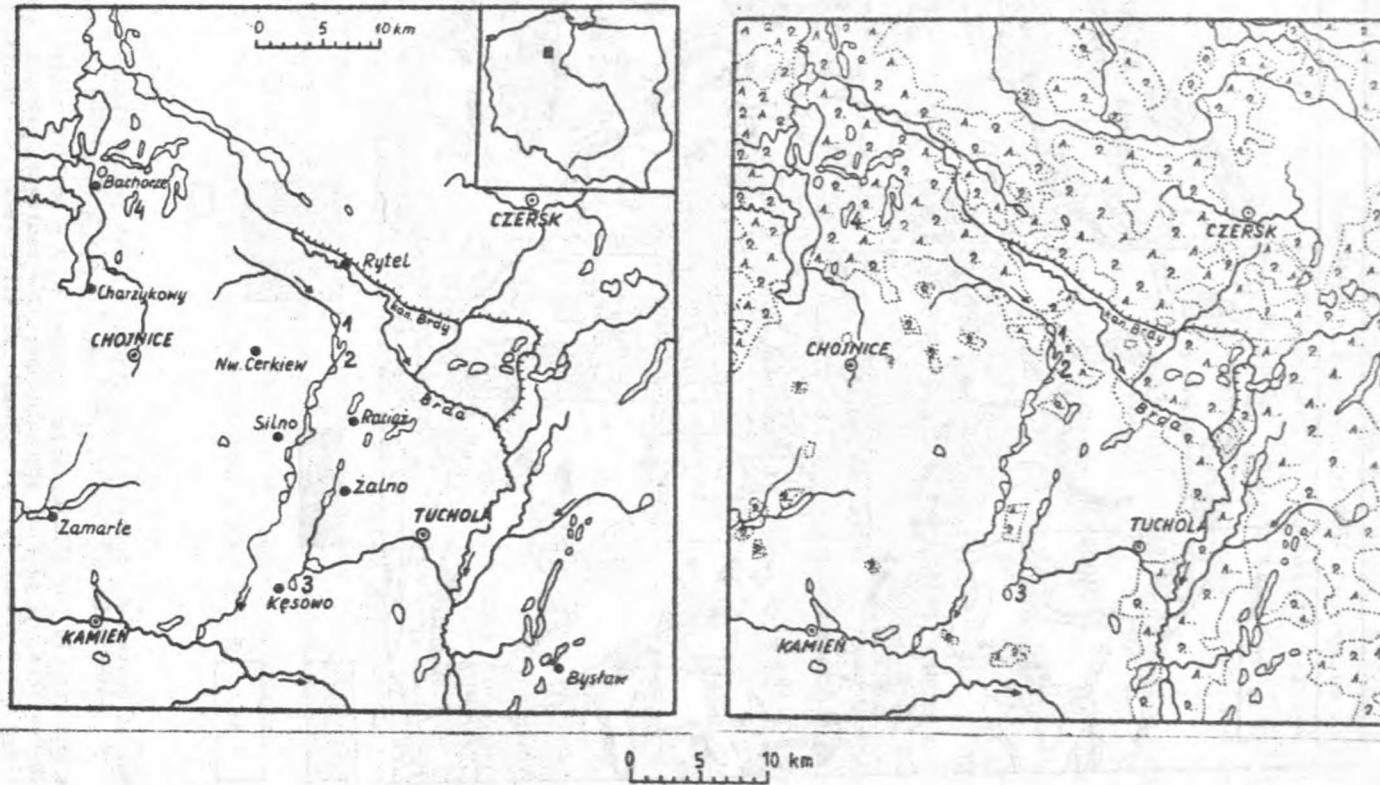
0 5 10 km

Bachorze
4
CZERSK
Rytel
Charzykowy
kan. Brdy
CHOJNICE
Nw. Cerkiew
1
2
Silno
Rościąż
Brda
Żalno
Zamarte
TUCHOLA
3
Kęsowo
KAMIEŃ
Bysław

4
CZERSK
kan. Brdy
CHOJNICE
1
2
Brda
TUCHOLA
3
KAMIEŃ

0 5 10 km